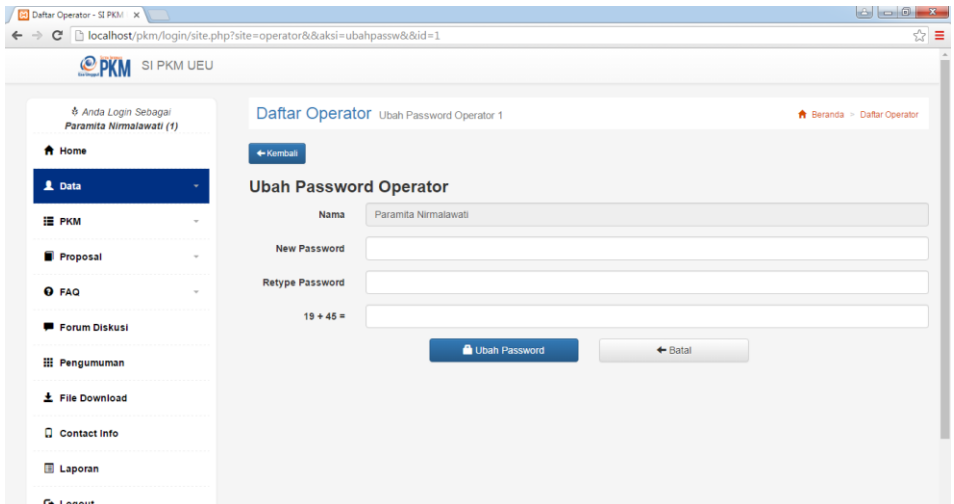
Daftar Operator - SI PKM ×

localhost/pkm/login/site.php?site=operator&&aksi=ubahpassw&&id=1

PKM SI PKM UEU

Anda Login Sebagai
Paramita Nirmalawati (1)

Home

Data

PKM

Proposal

FAQ

Forum Diskusi

Pengumuman

File Download

Contact Info

Laporan

Logout

Daftar Operator Ubah Password Operator 1

Beranda > Daftar Operator

← Kembali

Ubah Password Operator

Nama Paramita Nirmalawati

New Password

Retype Password

19 + 45 =

Ubah Password

← Batal